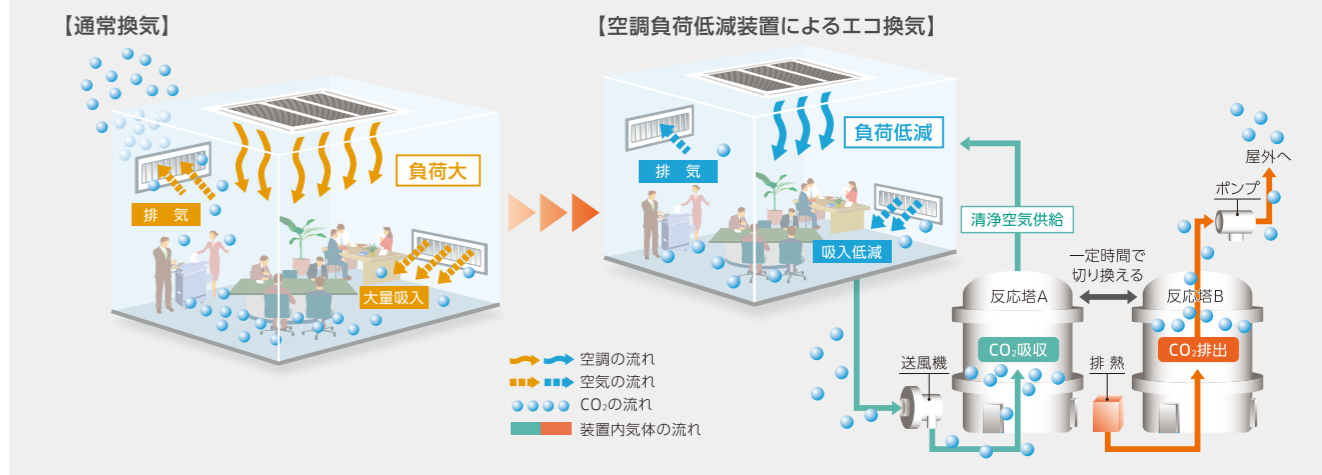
【通常換気】

負荷大

排　気

大量吸入

【空調負荷低減装置によるエコ換気】

負荷低減

排　気

吸入低減

清浄空気供給

屋外へ

ポンプ

一定時間で切り換える

反応塔A

反応塔B

$CO_2$吸収

$CO_2$排出

送風機

排 熱

空調の流れ

空気の流れ

$CO_2$の流れ

装置内気体の流れ